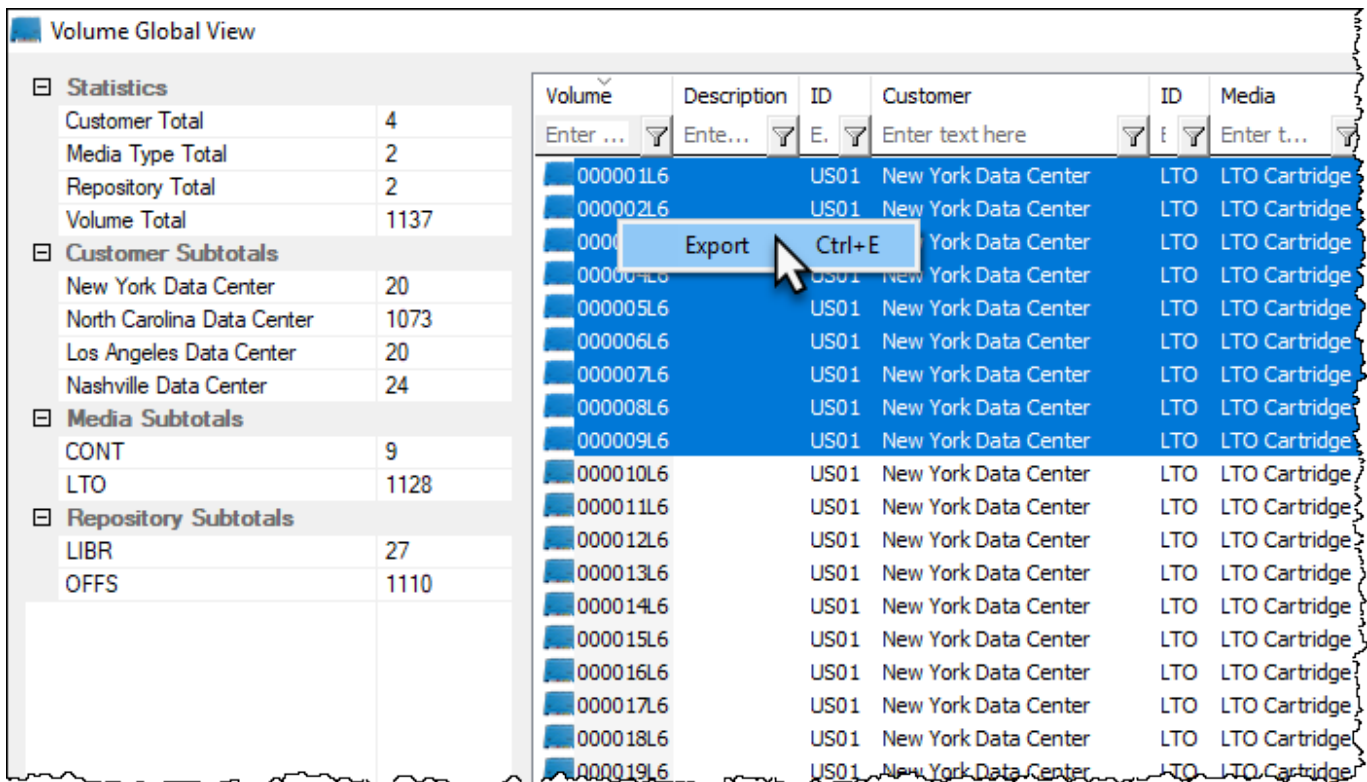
Volume Global View

⊟ Statistics

| | |
|---|---|
| Customer Total | 4 |
| Media Type Total | 2 |
| Repository Total | 2 |
| Volume Total | 1137 |

⊟ Customer Subtotals

| | |
|---|---|
| New York Data Center | 20 |
| North Carolina Data Center | 1073 |
| Los Angeles Data Center | 20 |
| Nashville Data Center | 24 |

⊟ Media Subtotals

| | |
|---|---|
| CONT | 9 |
| LTO | 1128 |

⊟ Repository Subtotals

| | |
|---|---|
| LIBR | 27 |
| OFFS | 1110 |

| Volume | Description | ID | Customer | ID | Media |
|---|---|---|---|---|---|
| Enter ... | Ente... | E. | Enter text here | E | Enter t... |
| 000001L6 | | US01 | New York Data Center | LTO | LTO Cartridge |
| 000002L6 | | US01 | New York Data Center | LTO | LTO Cartridge |
| 000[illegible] | | | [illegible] York Data Center | LTO | LTO Cartridge |
| 000004L6 | | US01 | New York Data Center | LTO | LTO Cartridge |
| 000005L6 | | US01 | New York Data Center | LTO | LTO Cartridge |
| 000006L6 | | US01 | New York Data Center | LTO | LTO Cartridge |
| 000007L6 | | US01 | New York Data Center | LTO | LTO Cartridge |
| 000008L6 | | US01 | New York Data Center | LTO | LTO Cartridge |
| 000009L6 | | US01 | New York Data Center | LTO | LTO Cartridge |
| 000010L6 | | US01 | New York Data Center | LTO | LTO Cartridge |
| 000011L6 | | US01 | New York Data Center | LTO | LTO Cartridge |
| 000012L6 | | US01 | New York Data Center | LTO | LTO Cartridge |
| 000013L6 | | US01 | New York Data Center | LTO | LTO Cartridge |
| 000014L6 | | US01 | New York Data Center | LTO | LTO Cartridge |
| 000015L6 | | US01 | New York Data Center | LTO | LTO Cartridge |
| 000016L6 | | US01 | New York Data Center | LTO | LTO Cartridge |
| 000017L6 | | US01 | New York Data Center | LTO | LTO Cartridge |
| 000018L6 | | US01 | New York Data Center | LTO | LTO Cartridge |
| 000019L6 | | US01 | New York Data Center | LTO | LTO Cartridge |

Export Ctrl+E